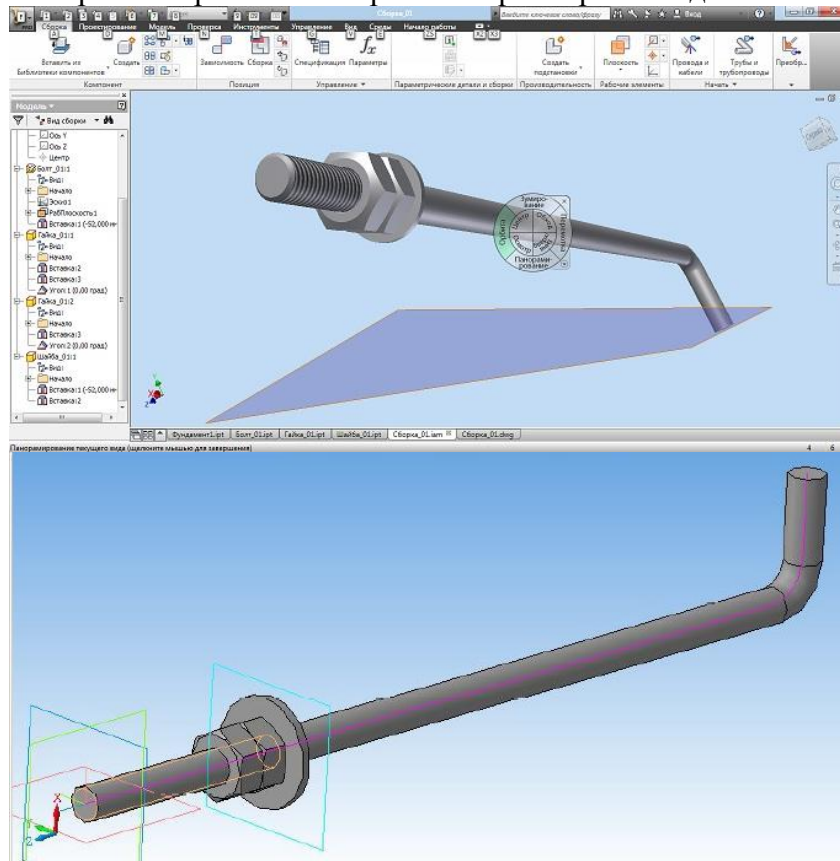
Сборка_01
Введите ключевое слово/фразу
Вход
Сборка Проектирование Модель Проверка Инструменты Управление Вид Среды Начало работы
Вставить из Библиотеки компонентов
Создать
Компонент
Зависимость Сборка
Позиция
Спецификация Параметры
Управление
Параметрические детали и сборки
Создать подстановки
Производительность
Плоскость
Рабочие элементы
Провода и кабели
Трубы и трубопроводы
Преобр...
Начать
Модель
Вид сборки
Ось Y
Ось Z
Центр
Болт_01:1
Вид1
Начало
Эскиз1
РабПлоскость1
Вставка:1 (-52,000 мм)
Гайка_01:1
Вид1
Начало
Вставка:2
Вставка:3
Угол:1 (0,00 град)
Гайка_01:2
Вид1
Начало
Вставка:3
Угол:2 (0,00 град)
Шайба_01:1
Вид1
Начало
Вставка:1 (-52,000 мм)
Вставка:2
Зумирование
Панорамирование
Орбита
Центр
Перемотка
Фундамент1.ipt
Болт_01.ipt
Гайка_01.ipt
Шайба_01.ipt
Сборка_01.iam
Сборка_01.dwg
Панорамирование текущего вида (щелкните мышью для завершения)
4 6